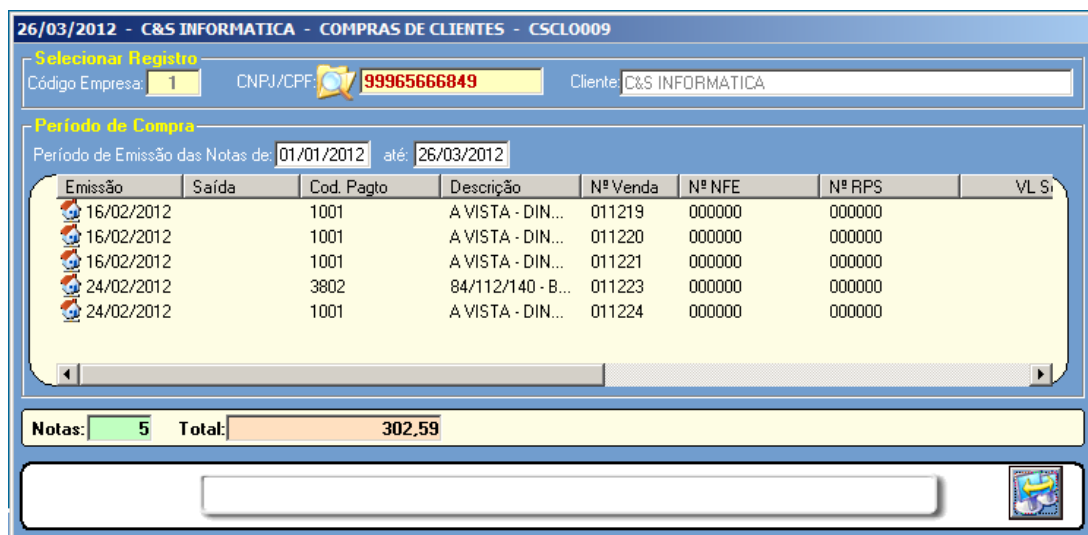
26/03/2012 - C&S INFORMATICA - COMPRAS DE CLIENTES - CSCLO009

Selecionar Registro
Código Empresa: 1 CNPJ/CPF: 99965666849 Cliente: C&S INFORMATICA

Período de Compra
Período de Emissão das Notas de: 01/01/2012 até: 26/03/2012

| Emissão | Saída | Cod. Pagto | Descrição | Nº Venda | Nº NFE | Nº RPS | VL S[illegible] |
|---|---|---|---|---|---|---|---|
| 16/02/2012 | | 1001 | A VISTA - DIN... | 011219 | 000000 | 000000 | |
| 16/02/2012 | | 1001 | A VISTA - DIN... | 011220 | 000000 | 000000 | |
| 16/02/2012 | | 1001 | A VISTA - DIN... | 011221 | 000000 | 000000 | |
| 24/02/2012 | | 3802 | 84/112/140 - B... | 011223 | 000000 | 000000 | |
| 24/02/2012 | | 1001 | A VISTA - DIN... | 011224 | 000000 | 000000 | |

Notas: 5 Total: 302,59